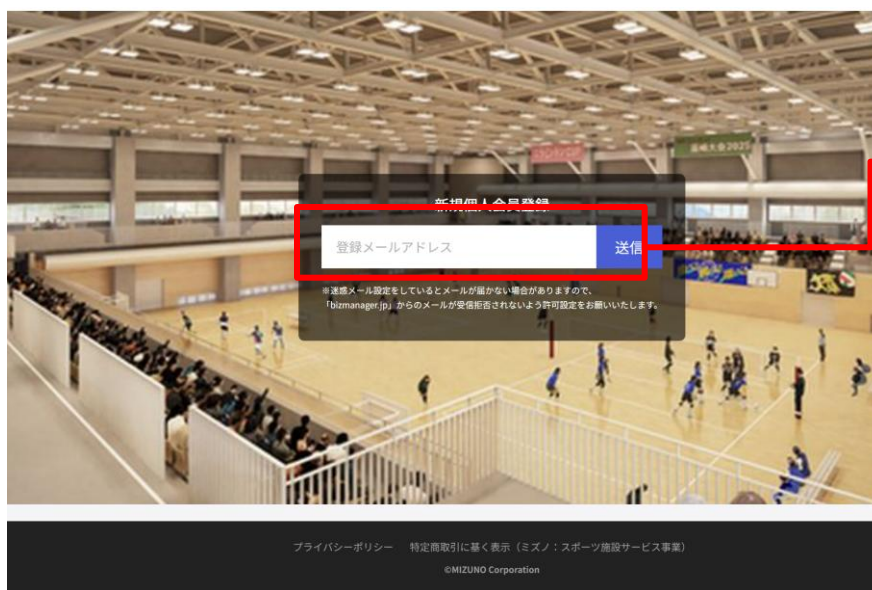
新規個人会員登録

登録メールアドレス

送信

※迷惑メール設定をしているとメールが届かない場合がありますので、「bizmanager.jp」からのメールが受信拒否されないよう許可設定をお願いいたします。

崎大会2025

プライバシーポリシー　特定商取引に基く表示（ミズノ：スポーツ施設サービス事業）

©MIZUNO Corporation